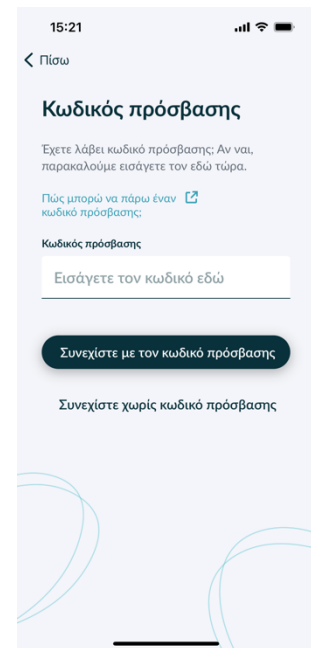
15:21

Πίσω

Κωδικός πρόσβασης

Έχετε λάβει κωδικό πρόσβασης; Αν ναι, παρακαλούμε εισάγετε τον εδώ τώρα.

Πώς μπορώ να πάρω έναν κωδικό πρόσβασης;

Κωδικός πρόσβασης

Εισάγετε τον κωδικό εδώ

Συνεχίστε με τον κωδικό πρόσβασης

Συνεχίστε χωρίς κωδικό πρόσβασης